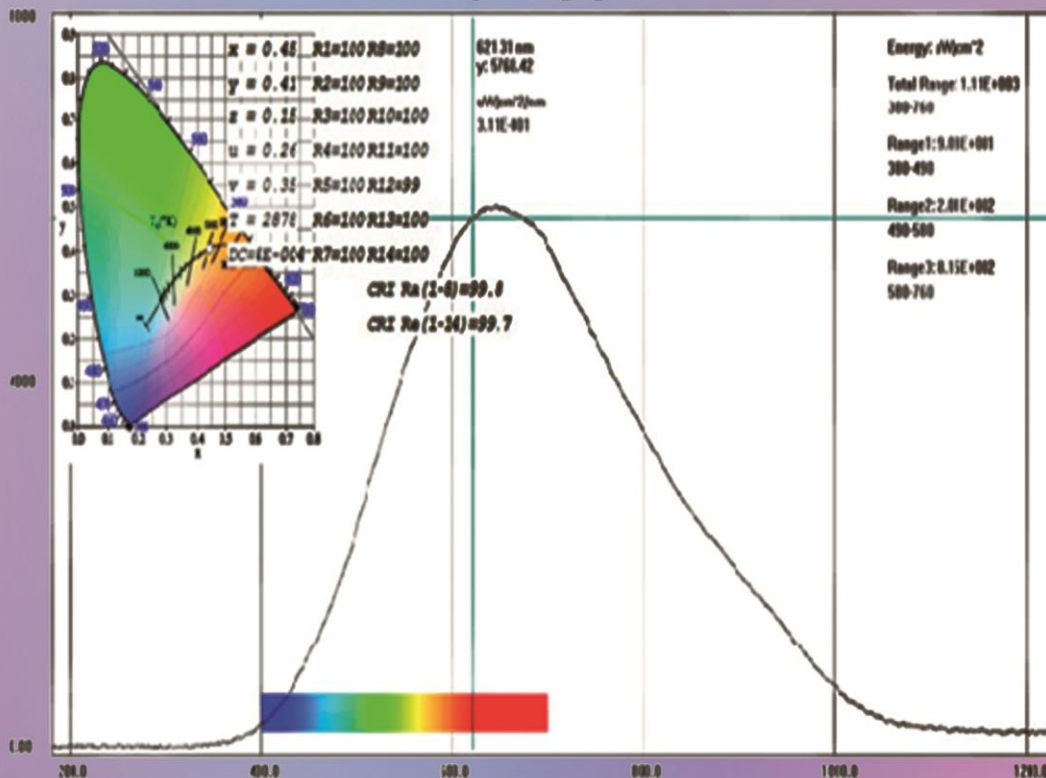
1000

x = 0.45 R1=100 R8=100
y = 0.41 R2=100 R9=100
z = 0.15 R3=100 R10=100
u = 0.26 R4=100 R11=100
v = 0.35 R5=100 R12=99
T = 2878 R6=100 R13=100
DC=4E-004 R7=100 R14=100

621.31 nm
y: 5766.42
uW/cm^2/nm
3.11E-001

Energy: uW/cm^2
Total Range: 1.11E+003
380-760
Range1: 9.01E+001
380-490
Range2: 2.01E+002
490-580
Range3: 8.15E+002
580-760

CRI Ra(1-8)=99.8
CRI Ra(1-14)=99.7

4000

1.00

200.0 400.0 600.0 800.0 1000.0 1200.0